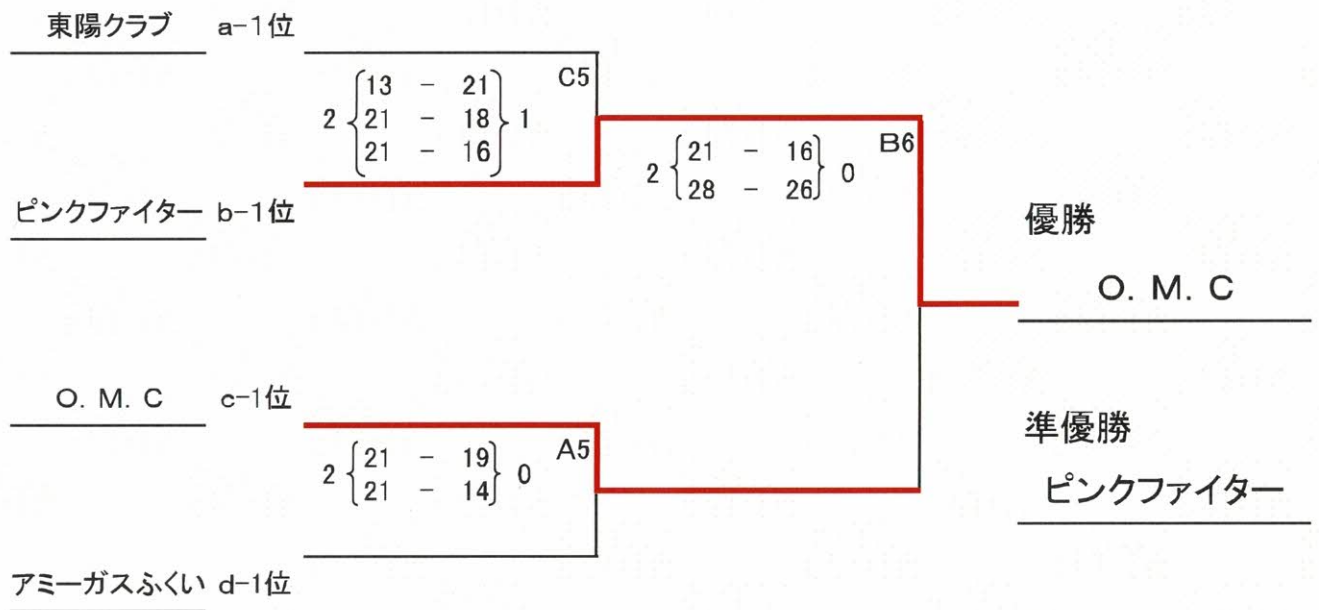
東陽クラブ a-1位

ピンクファイター b-1位

O. M. C c-1位

アミーガスふくい d-1位

C5

2 $\begin{Bmatrix} 13 & - & 21 \\ 21 & - & 18 \\ 21 & - & 16 \end{Bmatrix}$ 1

A5

2 $\begin{Bmatrix} 21 & - & 19 \\ 21 & - & 14 \end{Bmatrix}$ 0

B6

2 $\begin{Bmatrix} 21 & - & 16 \\ 28 & - & 26 \end{Bmatrix}$ 0

優勝

O. M. C

準優勝

ピンクファイター